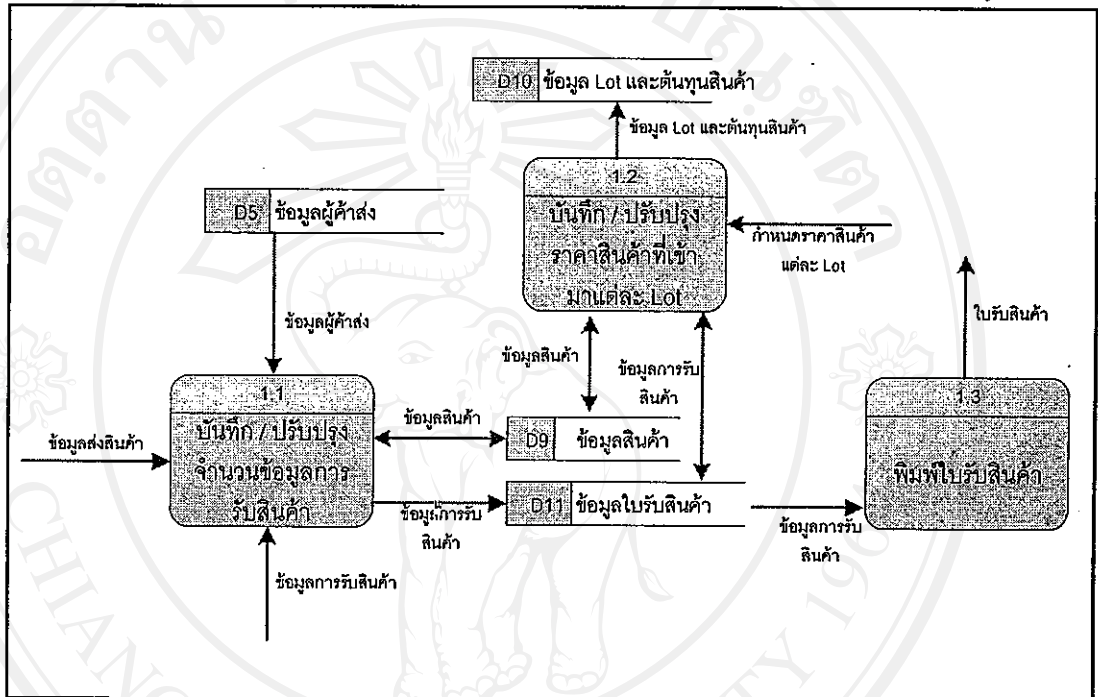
D10 ข้อมูล Lot และต้นทุนสินค้า

ข้อมูล Lot และต้นทุนสินค้า

1.2
บันทึก / ปรับปรุง ราคาสินค้าที่เข้ามาแต่ละ Lot

กำหนดราคาสินค้าแต่ละ Lot

D5 ข้อมูลผู้ค้าส่ง

ข้อมูลผู้ค้าส่ง

ใบรับสินค้า

ข้อมูลสินค้า

ข้อมูลการรับสินค้า

1.1
บันทึก / ปรับปรุง จำนวนข้อมูลการรับสินค้า

ข้อมูลสินค้า

D9 ข้อมูลสินค้า

1.3
พิมพ์ใบรับสินค้า

ข้อมูลส่งสินค้า

ข้อมูลการรับสินค้า

D11 ข้อมูลใบรับสินค้า

ข้อมูลการรับสินค้า

ข้อมูลการรับสินค้า